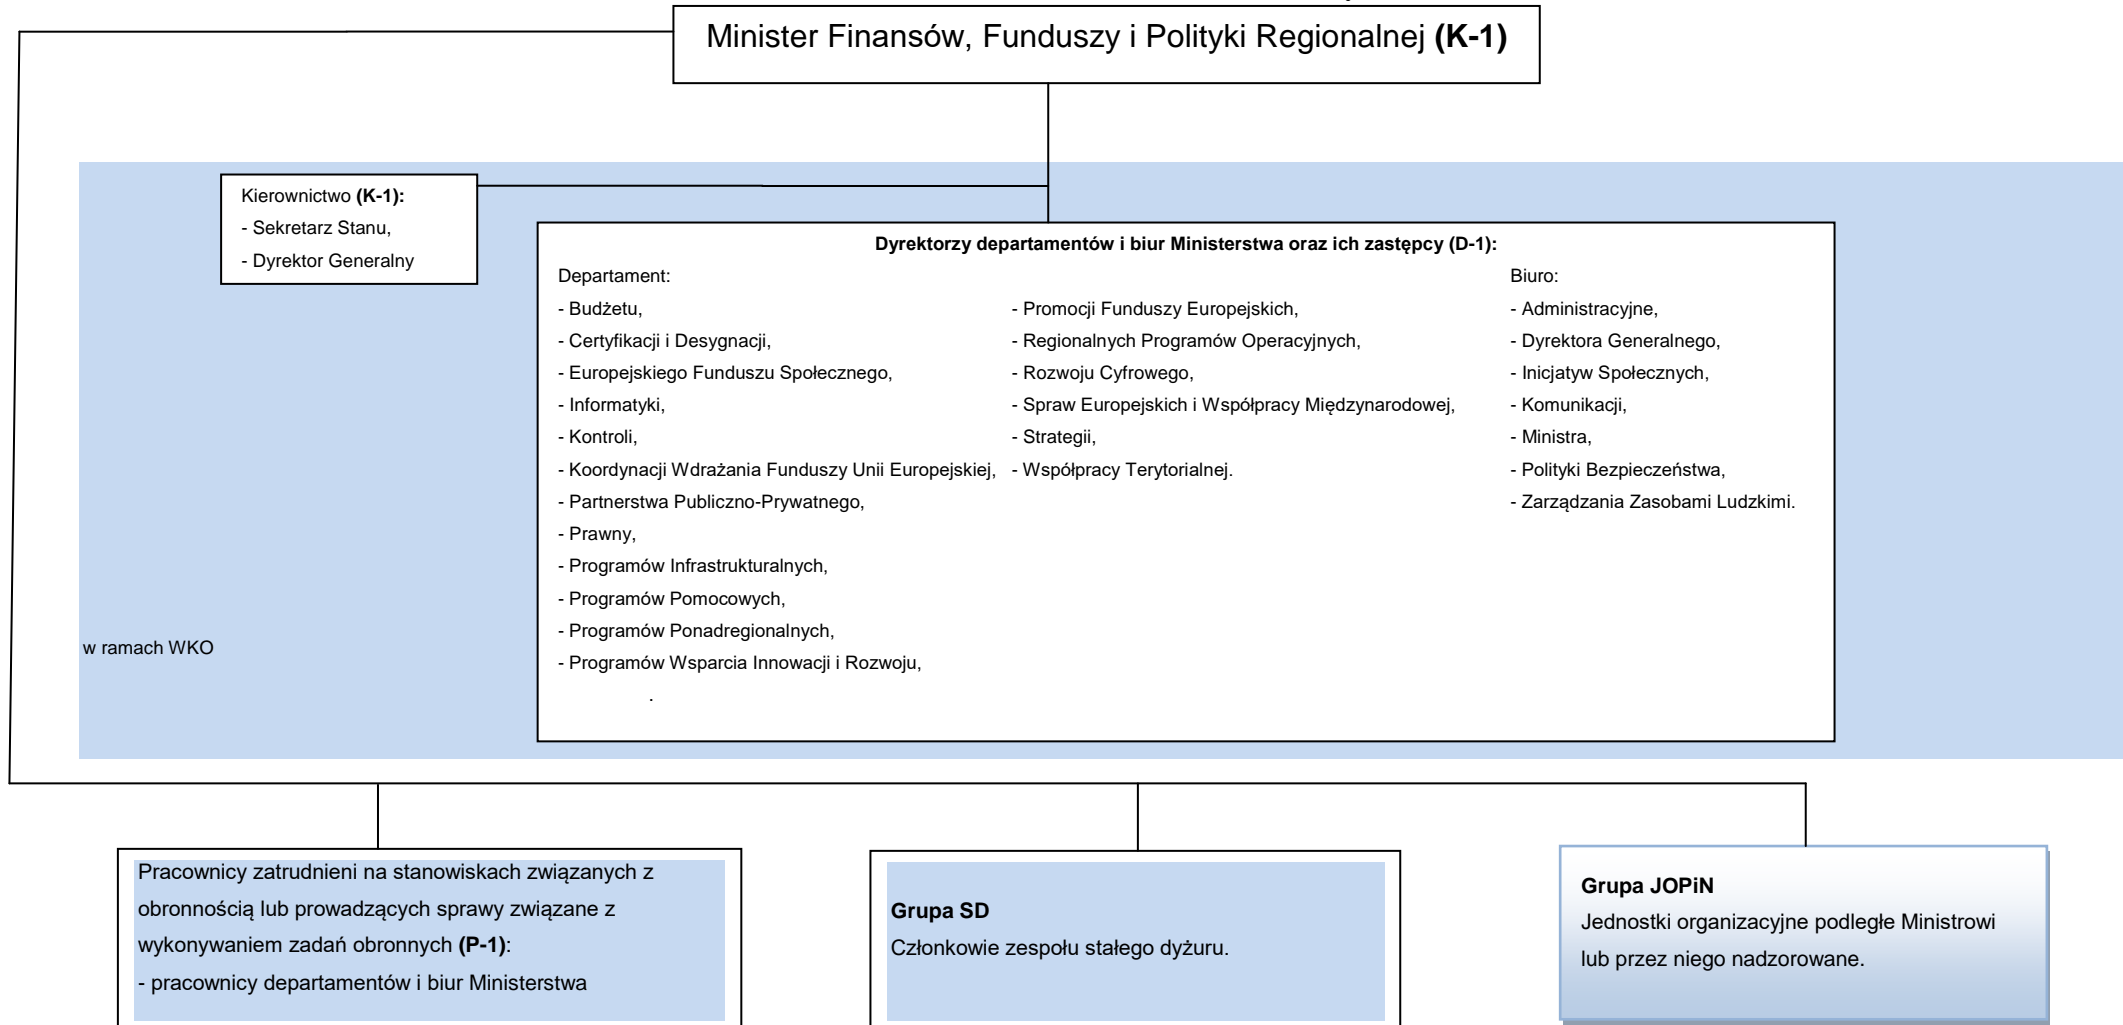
Minister Finansów, Funduszy i Polityki Regionalnej **(K-1)**

Kierownictwo **(K-1):**
- Sekretarz Stanu,
- Dyrektor Generalny

**Dyrektorzy departamentów i biur Ministerstwa oraz ich zastępcy (D-1):**

Departament:
- Budżetu,
- Certyfikacji i Desygnacji,
- Europejskiego Funduszu Społecznego,
- Informatyki,
- Kontroli,
- Koordynacji Wdrażania Funduszy Unii Europejskiej,
- Partnerstwa Publiczno-Prywatnego,
- Prawny,
- Programów Infrastrukturalnych,
- Programów Pomocowych,
- Programów Ponadregionalnych,
- Programów Wsparcia Innowacji i Rozwoju,
.

- Promocji Funduszy Europejskich,
- Regionalnych Programów Operacyjnych,
- Rozwoju Cyfrowego,
- Spraw Europejskich i Współpracy Międzynarodowej,
- Strategii,
- Współpracy Terytorialnej.

Biuro:
- Administracyjne,
- Dyrektora Generalnego,
- Inicjatyw Społecznych,
- Komunikacji,
- Ministra,
- Polityki Bezpieczeństwa,
- Zarządzania Zasobami Ludzkimi.

w ramach WKO

Pracownicy zatrudnieni na stanowiskach związanych z obronnością lub prowadzących sprawy związane z wykonywaniem zadań obronnych **(P-1)**:
- pracownicy departamentów i biur Ministerstwa

**Grupa SD**
Członkowie zespołu stałego dyżuru.

**Grupa JOPiN**
Jednostki organizacyjne podległe Ministrowi lub przez niego nadzorowane.